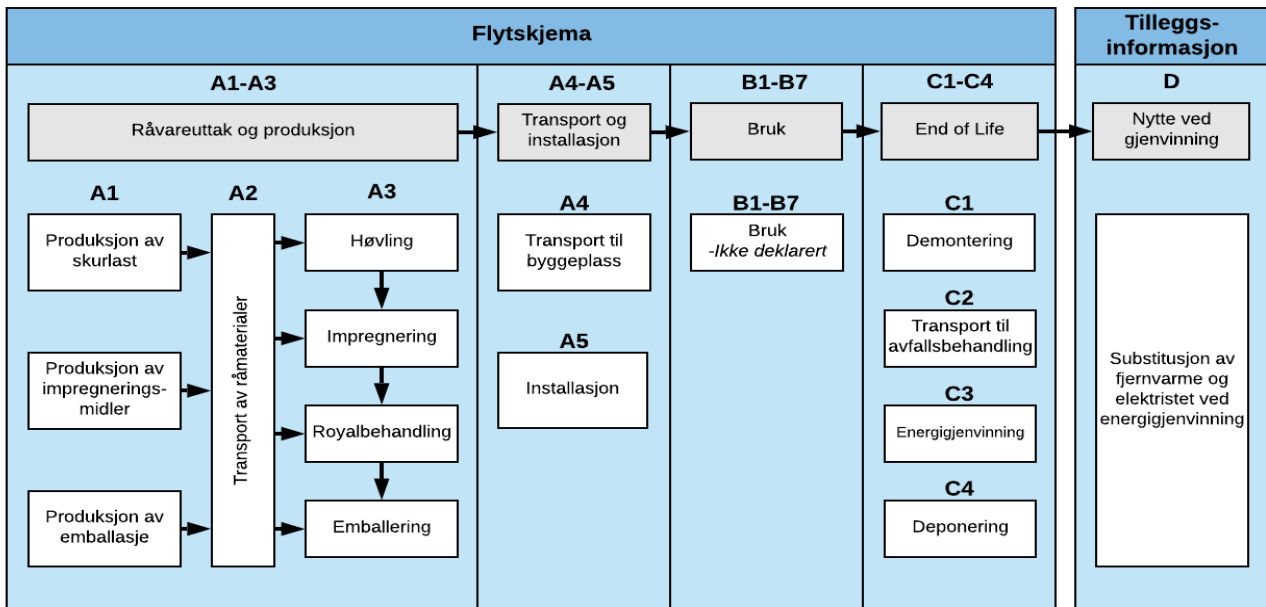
Flytskjema

Tilleggs-informasjon

A1-A3

Råvareuttak og produksjon

A1

Produksjon av skurlast

Produksjon av impregnerings-midler

Produksjon av emballasje

A2

Transport av råmaterialer

A3

Høvling

Impregnering

Royalbehandling

Emballering

A4-A5

Transport og installasjon

A4

Transport til byggeplass

A5

Installasjon

B1-B7

Bruk

B1-B7

Bruk
*-Ikke deklarert*

C1-C4

End of Life

C1

Demontering

C2

Transport til avfallsbehandling

C3

Energigjenvinning

C4

Deponering

D

Nytte ved gjenvinning

Substitusjon av fjernvarme og elektristet ved energigjenvinning